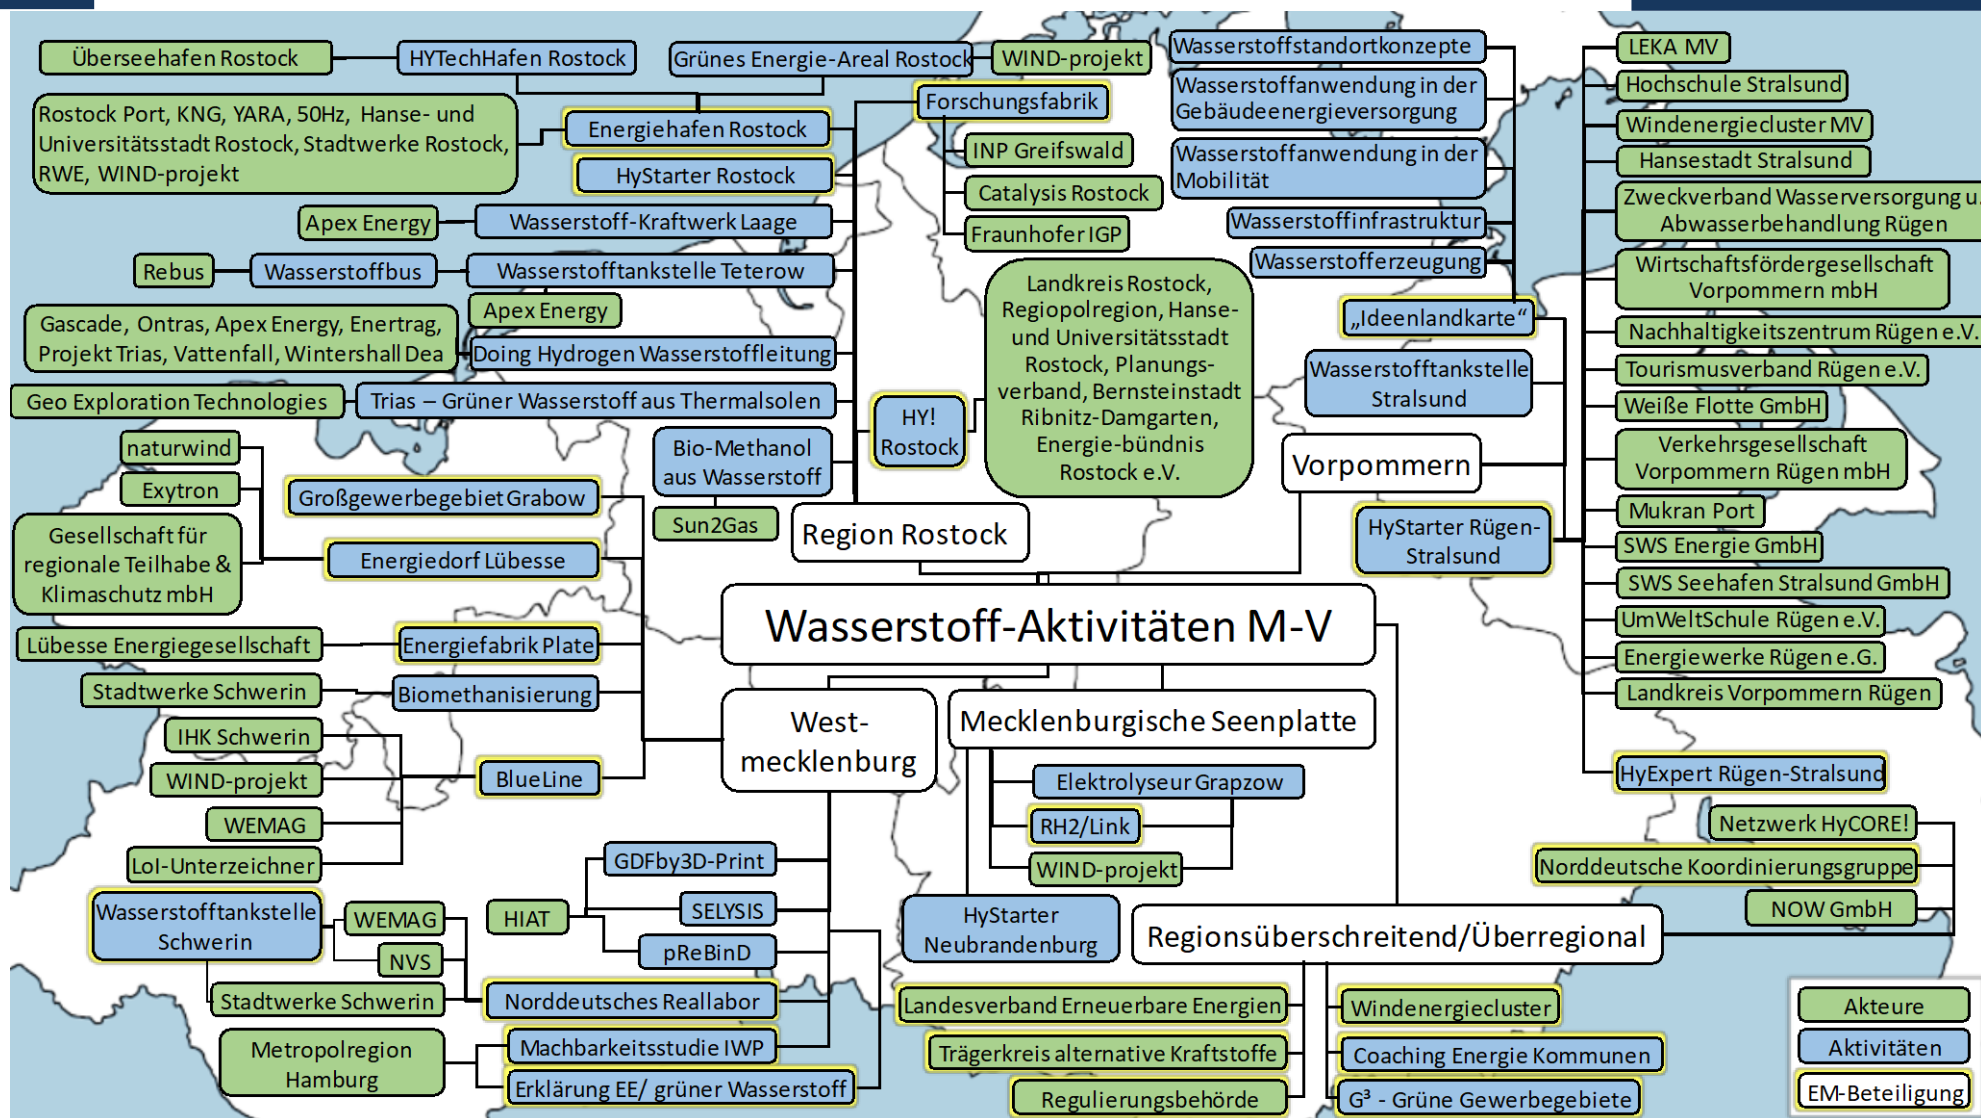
Wasserstoff-Aktivitäten M-V

Region Rostock

Überseehafen Rostock
HYTechHafen Rostock
Grünes Energie-Areal Rostock
WIND-projekt
Rostock Port, KNG, YARA, 50Hz, Hanse- und Universitätsstadt Rostock, Stadtwerke Rostock, RWE, WIND-projekt
Energiehafen Rostock
HyStarter Rostock
Forschungsfabrik
INP Greifswald
Catalysis Rostock
Fraunhofer IGP
Apex Energy
Wasserstoff-Kraftwerk Laage
Rebus
Wasserstoffbus
Wasserstofftankstelle Teterow
Apex Energy
Gascade, Ontras, Apex Energy, Enertrag, Projekt Trias, Vattenfall, Wintershall Dea
Doing Hydrogen Wasserstoffleitung
Geo Exploration Technologies
Trias – Grüner Wasserstoff aus Thermalsolen
HY! Rostock
Bio-Methanol aus Wasserstoff
Sun2Gas
Landkreis Rostock, Regiopolregion, Hanse- und Universitätsstadt Rostock, Planungsverband, Bernsteinstadt Ribnitz-Damgarten, Energie-bündnis Rostock e.V.

Vorpommern

Wasserstoffstandortkonzepte
Wasserstoffanwendung in der Gebäudeenergieversorgung
Wasserstoffanwendung in der Mobilität
Wasserstoffinfrastruktur
Wasserstofferzeugung
„Ideenlandkarte“
Wasserstofftankstelle Stralsund
HyStarter Rügen-Stralsund
HyExpert Rügen-Stralsund
LEKA MV
Hochschule Stralsund
Windenergiecluster MV
Hansestadt Stralsund
Zweckverband Wasserversorgung u. Abwasserbehandlung Rügen
Wirtschaftsfördergesellschaft Vorpommern mbH
Nachhaltigkeitszentrum Rügen e.V.
Tourismusverband Rügen e.V.
Weiße Flotte GmbH
Verkehrsgesellschaft Vorpommern Rügen mbH
Mukran Port
SWS Energie GmbH
SWS Seehafen Stralsund GmbH
UmWeltSchule Rügen e.V.
Energiewerke Rügen e.G.
Landkreis Vorpommern Rügen

Westmecklenburg

naturwind
Exytron
Gesellschaft für regionale Teilhabe & Klimaschutz mbH
Großgewerbegebiet Grabow
Energiedorf Lübesse
Lübesse Energiegesellschaft
Energiefabrik Plate
Stadtwerke Schwerin
Biomethanisierung
IHK Schwerin
WIND-projekt
BlueLine
WEMAG
LoI-Unterzeichner
Wasserstofftankstelle Schwerin
WEMAG
NVS
Stadtwerke Schwerin
HIAT
GDFby3D-Print
SELYSIS
pReBinD
Norddeutsches Reallabor
Metropolregion Hamburg
Machbarkeitsstudie IWP
Erklärung EE/ grüner Wasserstoff

Mecklenburgische Seenplatte

Elektrolyseur Grapzow
RH2/Link
WIND-projekt
HyStarter Neubrandenburg

Regionsüberschreitend/Überregional

Netzwerk HyCORE!
Norddeutsche Koordinierungsgruppe
NOW GmbH
Landesverband Erneuerbare Energien
Trägerkreis alternative Kraftstoffe
Regulierungsbehörde
Windenergiecluster
Coaching Energie Kommunen
G³ - Grüne Gewerbegebiete

Akteure
Aktivitäten
EM-Beteiligung